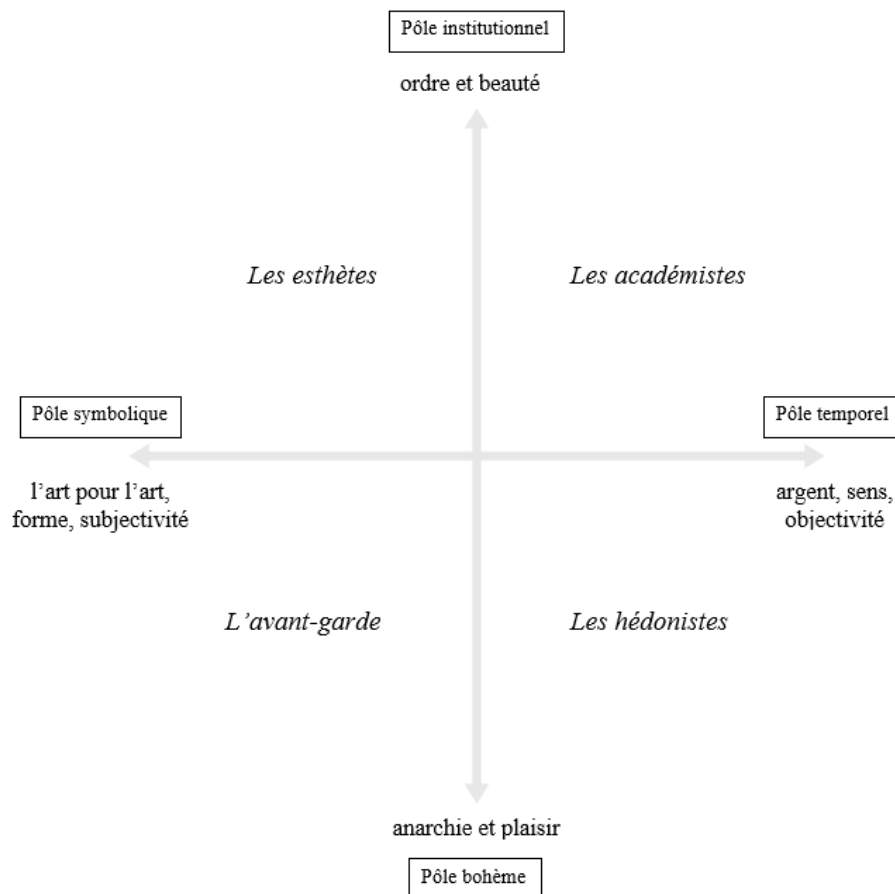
Pôle institutionnel

ordre et beauté

Les esthètes

Les académistes

Pôle symbolique

Pôle temporel

l'art pour l'art, forme, subjectivité

argent, sens, objectivité

L'avant-garde

Les hédonistes

anarchie et plaisir

Pôle bohème